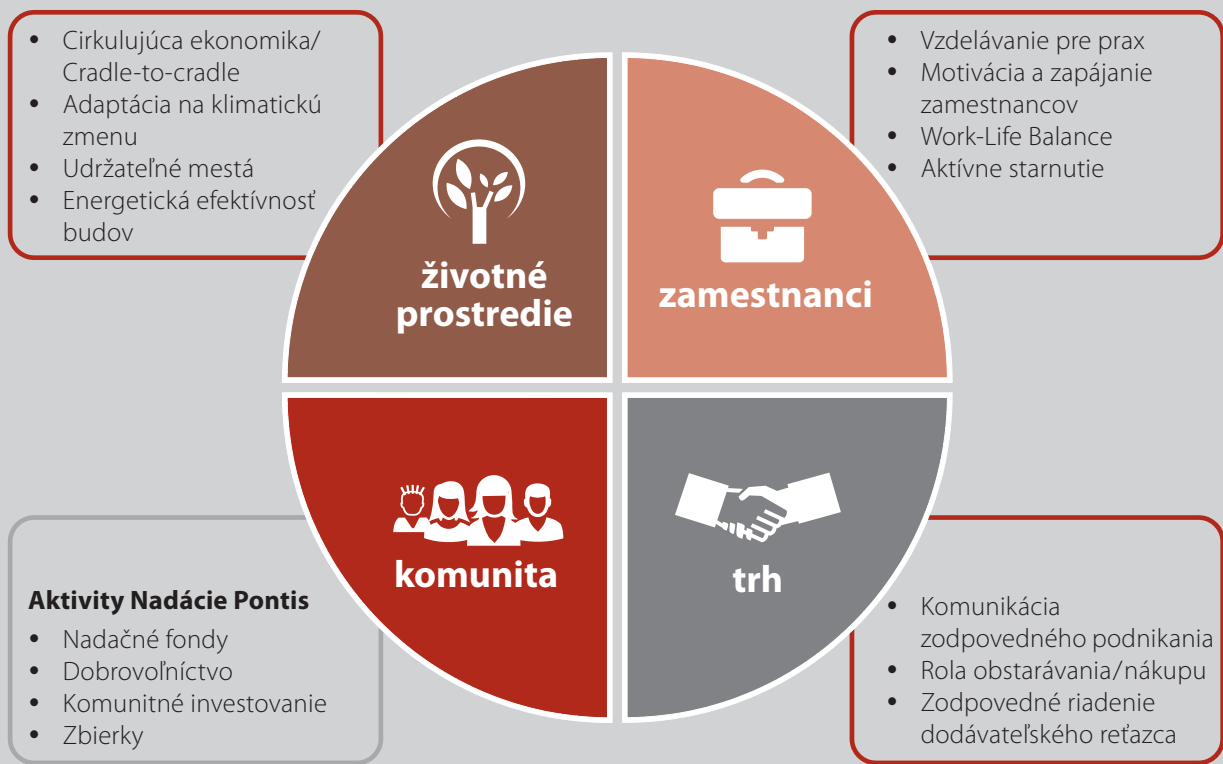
- Cirkulujúca ekonomika/ Cradle-to-cradle
- Adaptácia na klimatickú zmenu
- Udržateľné mestá
- Energetická efektívnosť budov

- Vzdelávanie pre prax
- Motivácia a zapájanie zamestnancov
- Work-Life Balance
- Aktívne starnutie

životné prostredie

zamestnanci

komunita

trh

**Aktivity Nadácie Pontis**
- Nadačné fondy
- Dobrovoľníctvo
- Komunitné investovanie
- Zbierky

- Komunikácia zodpovedného podnikania
- Rola obstarávania/nákupu
- Zodpovedné riadenie dodávateľského reťazca